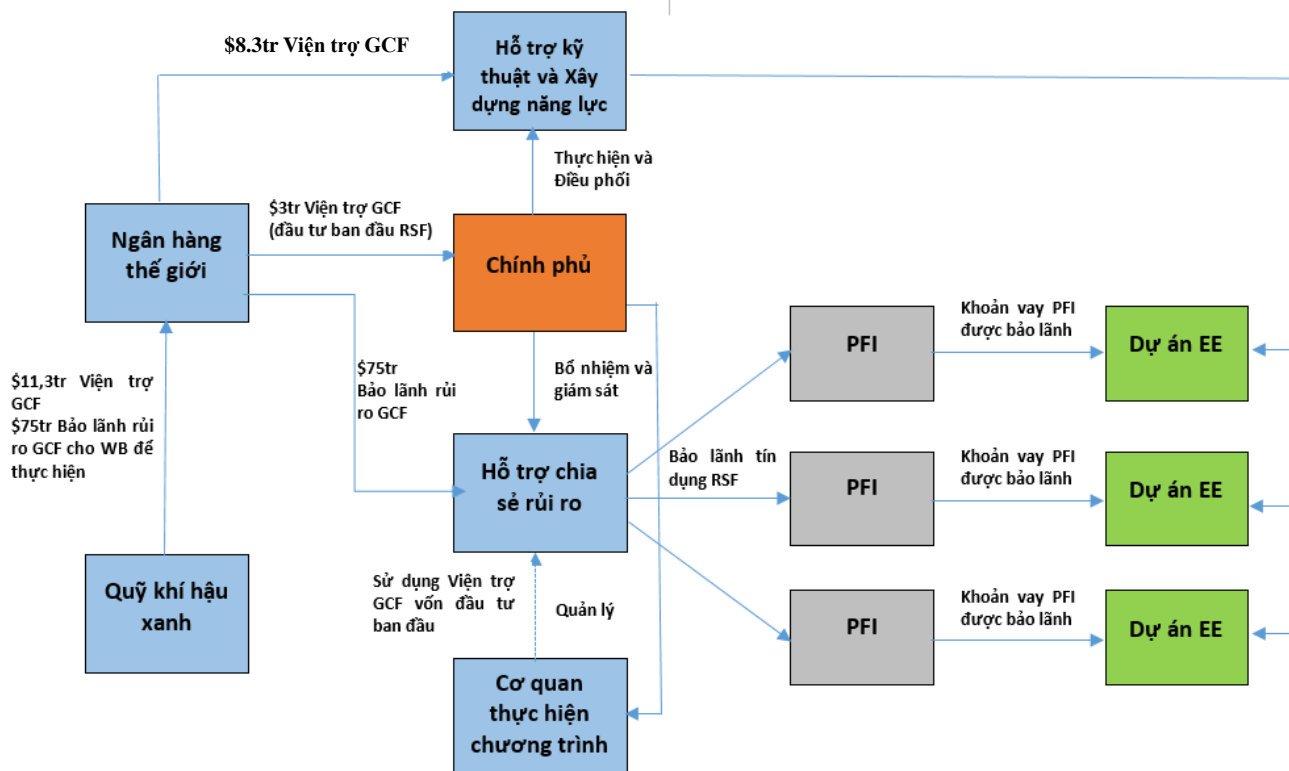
$8.3tr Viện trợ GCF

Hỗ trợ kỹ thuật và Xây dựng năng lực

Thực hiện và Điều phối

Ngân hàng thế giới

$3tr Viện trợ GCF (đầu tư ban đầu RSF)

Chính phủ

$11,3tr Viện trợ GCF
$75tr Bảo lãnh rủi ro GCF cho WB để thực hiện

$75tr Bảo lãnh rủi ro GCF

Bổ nhiệm và giám sát

PFI

Khoản vay PFI được bảo lãnh

Dự án EE

Hỗ trợ chia sẻ rủi ro

Bảo lãnh tín dụng RSF

PFI

Khoản vay PFI được bảo lãnh

Dự án EE

Quỹ khí hậu xanh

Sử dụng Viện trợ GCF vốn đầu tư ban đầu

Quản lý

PFI

Khoản vay PFI được bảo lãnh

Dự án EE

Cơ quan thực hiện chương trình